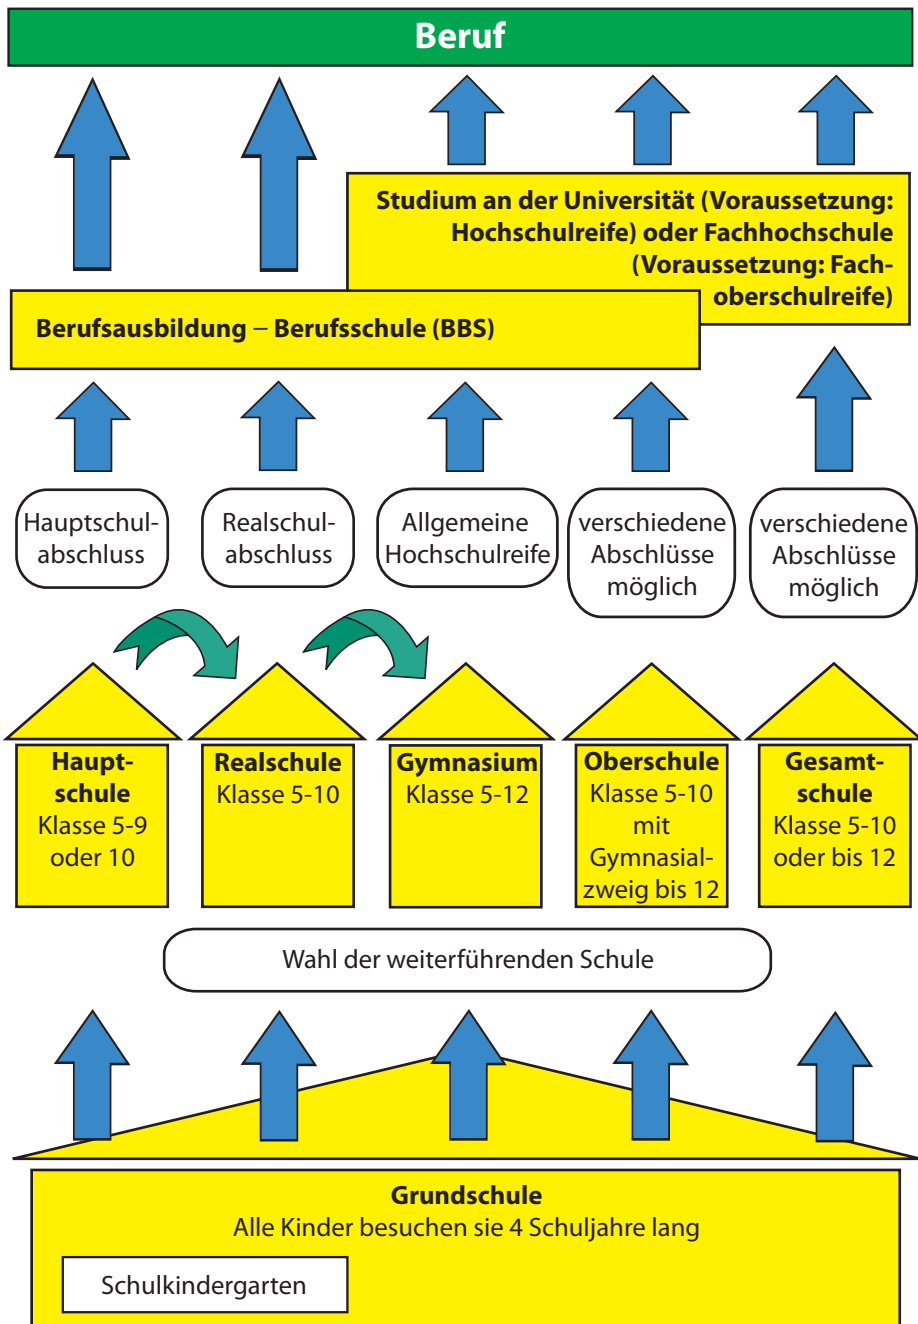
Beruf

Studium an der Universität (Voraussetzung: Hochschulreife) oder Fachhochschule (Voraussetzung: Fachoberschulreife)

Berufsausbildung – Berufsschule (BBS)

Hauptschulabschluss

Realschulabschluss

Allgemeine Hochschulreife

verschiedene Abschlüsse möglich

verschiedene Abschlüsse möglich

Hauptschule
Klasse 5-9 oder 10

Realschule
Klasse 5-10

Gymnasium
Klasse 5-12

Oberschule
Klasse 5-10 mit Gymnasialzweig bis 12

Gesamtschule
Klasse 5-10 oder bis 12

Wahl der weiterführenden Schule

Grundschule
Alle Kinder besuchen sie 4 Schuljahre lang

Schulkindergarten